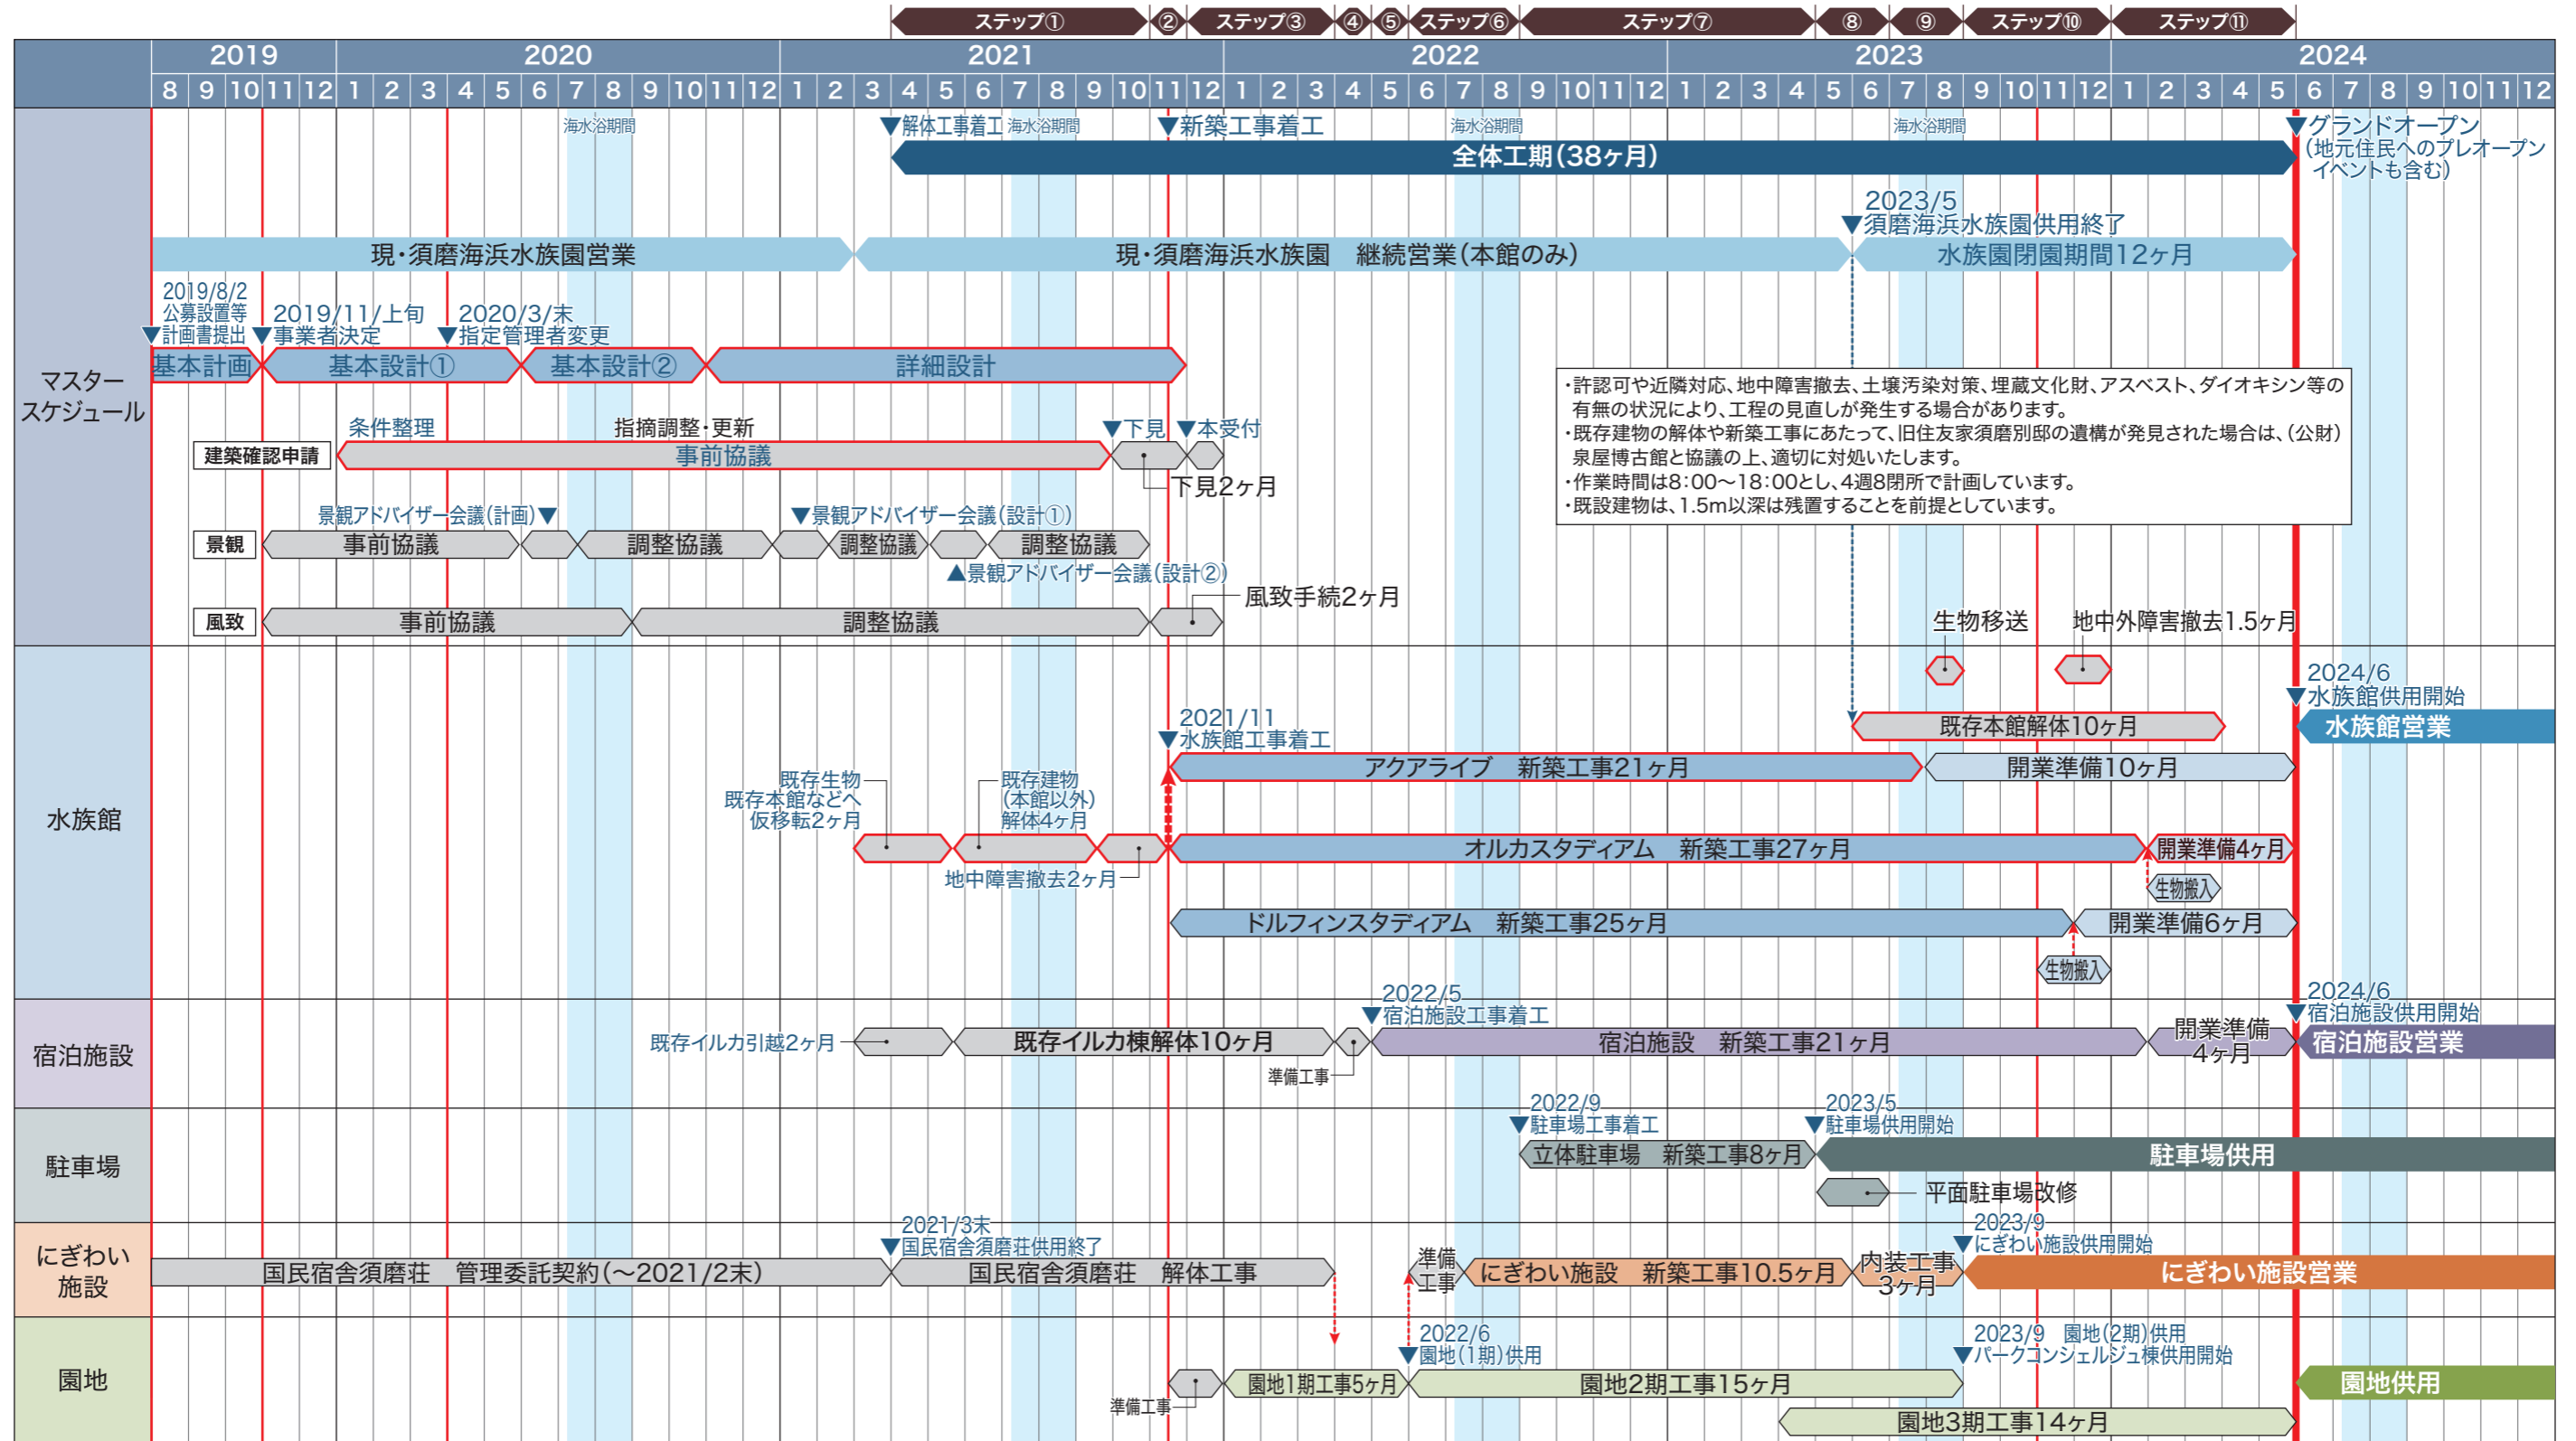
ステップ① ② ステップ③ ④ ⑤ ステップ⑥ ステップ⑦ ⑧ ⑨ ステップ⑩ ステップ⑪

2019 2020 2021 2022 2023 2024

8 9 10 11 12 1 2 3 4 5 6 7 8 9 10 11 12 1 2 3 4 5 6 7 8 9 10 11 12 1 2 3 4 5 6 7 8 9 10 11 12 1 2 3 4 5 6 7 8 9 10 11 12 1 2 3 4 5 6 7 8 9 10 11 12

海水浴期間 ▼解体工事着工 海水浴期間 ▼新築工事着工 海水浴期間 海水浴期間 ▼グランドオープン (地元住民へのプレオープンイベントも含む)

全体工期(38ヶ月)

2023/5 ▼須磨海浜水族園供用終了

現・須磨海浜水族園営業 現・須磨海浜水族園 継続営業(本館のみ) 水族園閉園期間12ヶ月

マスタースケジュール

2019/8/2 公募設置等 ▼計画書提出 ▼2019/11/上旬 事業者決定 2020/3/末 ▼指定管理者変更

基本計画 基本設計① 基本設計② 詳細設計

・許認可や近隣対応、地中障害撤去、土壌汚染対策、埋蔵文化財、アスベスト、ダイオキシン等の有無の状況により、工程の見直しが発生する場合があります。
・既存建物の解体や新築工事にあたって、旧住友家須磨別邸の遺構が発見された場合は、(公財)泉屋博古館と協議の上、適切に対処いたします。
・作業時間は8:00〜18:00とし、4週8閉所で計画しています。
・既設建物は、1.5m以深は残置することを前提としています。

建築確認申請 条件整理 指摘調整・更新 ▼下見 ▼本受付 事前協議 下見2ヶ月

景観アドバイザー会議(計画)▼ ▼景観アドバイザー会議(設計①)
景観 事前協議 調整協議 調整協議 調整協議
▲景観アドバイザー会議(設計②)

風致 事前協議 調整協議 風致手続2ヶ月

生物移送 地中外障害撤去1.5ヶ月

水族館

2024/6 ▼水族館供用開始
既存本館解体10ヶ月 水族館営業
2021/11 ▼水族館工事着工
既存生物 既存本館などへ 仮移転2ヶ月 既存建物 (本館以外) 解体4ヶ月
アクアライブ 新築工事21ヶ月 開業準備10ヶ月
オルカスタディアム 新築工事27ヶ月 開業準備4ヶ月
地中障害撤去2ヶ月 生物搬入
ドルフィンスタディアム 新築工事25ヶ月 開業準備6ヶ月
生物搬入

宿泊施設
2022/5 ▼宿泊施設工事着工 2024/6 ▼宿泊施設供用開始
既存イルカ引越2ヶ月 既存イルカ棟解体10ヶ月 宿泊施設 新築工事21ヶ月 開業準備4ヶ月 宿泊施設営業
準備工事

駐車場
2022/9 ▼駐車場工事着工 2023/5 ▼駐車場供用開始
立体駐車場 新築工事8ヶ月 駐車場供用
平面駐車場改修

にぎわい施設
2021/3末 ▼国民宿舎須磨荘供用終了 2023/9 ▼にぎわい施設供用開始
国民宿舎須磨荘 管理委託契約(〜2021/2末) 国民宿舎須磨荘 解体工事 準備工事 にぎわい施設 新築工事10.5ヶ月 内装工事3ヶ月 にぎわい施設営業

園地
2022/6 ▼園地(1期)供用 2023/9 園地(2期)供用 ▼パークコンシェルジュ棟供用開始
準備工事 園地1期工事5ヶ月 園地2期工事15ヶ月 園地供用
園地3期工事14ヶ月